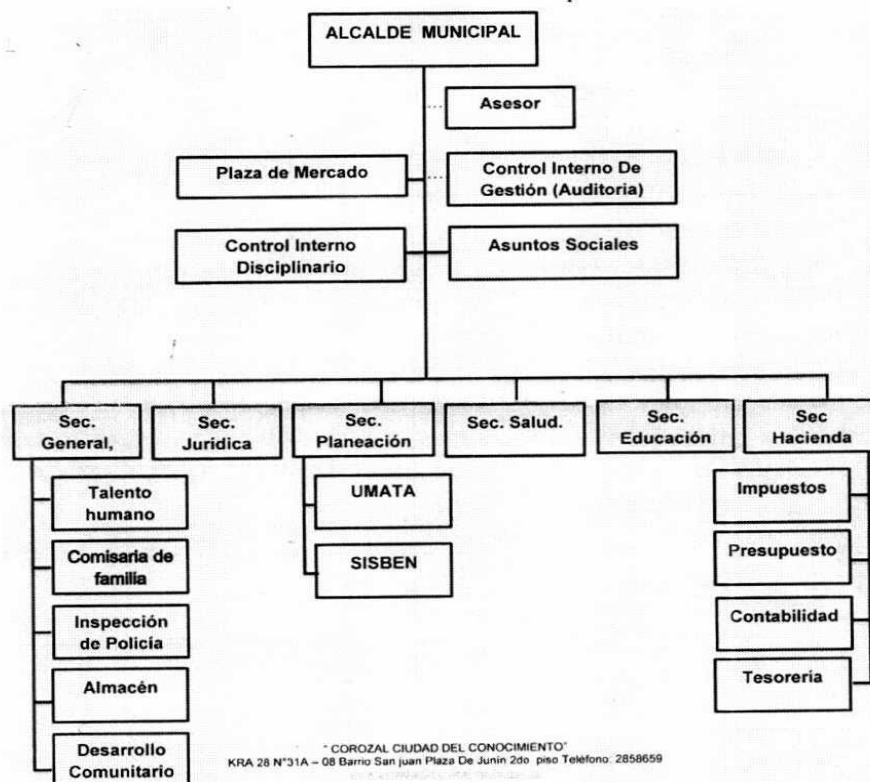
ALCALDE MUNICIPAL

Asesor

Plaza de Mercado

Control Interno De Gestión (Auditoria)

Control Interno Disciplinario

Asuntos Sociales

Sec. General,

Sec. Juridica

Sec. Planeación

Sec. Salud.

Sec. Educación

Sec Hacienda

Talento humano

Comisaria de familia

Inspección de Policía

Almacén

Desarrollo Comunitario

UMATA

SISBEN

Impuestos

Presupuesto

Contabilidad

Tesoreria

" COROZAL CIUDAD DEL CONOCIMIENTO"
KRA 28 N°31A – 08 Barrio San juan Plaza De Junin 2do piso Teléfono: 2858659